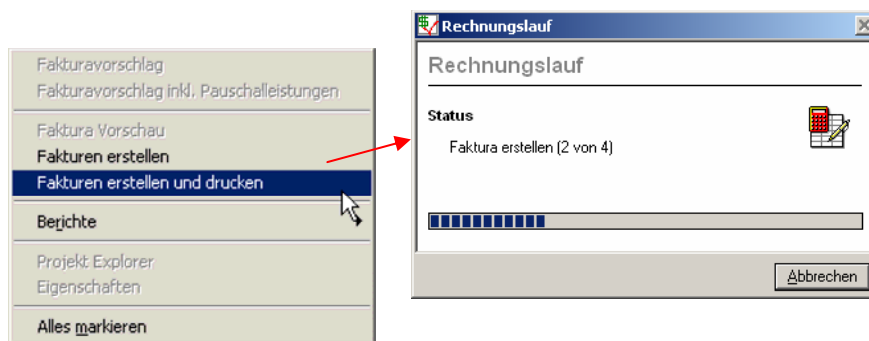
Fakturavorschlag
Fakturavorschlag inkl. Pauschalleistungen
Faktura Vorschau
Fakturen erstellen
Fakturen erstellen und drucken
Berichte
Projekt Explorer
Eigenschaften
Alles markieren

Rechnungslauf
Rechnungslauf
Status
Faktura erstellen (2 von 4)
Abbrechen